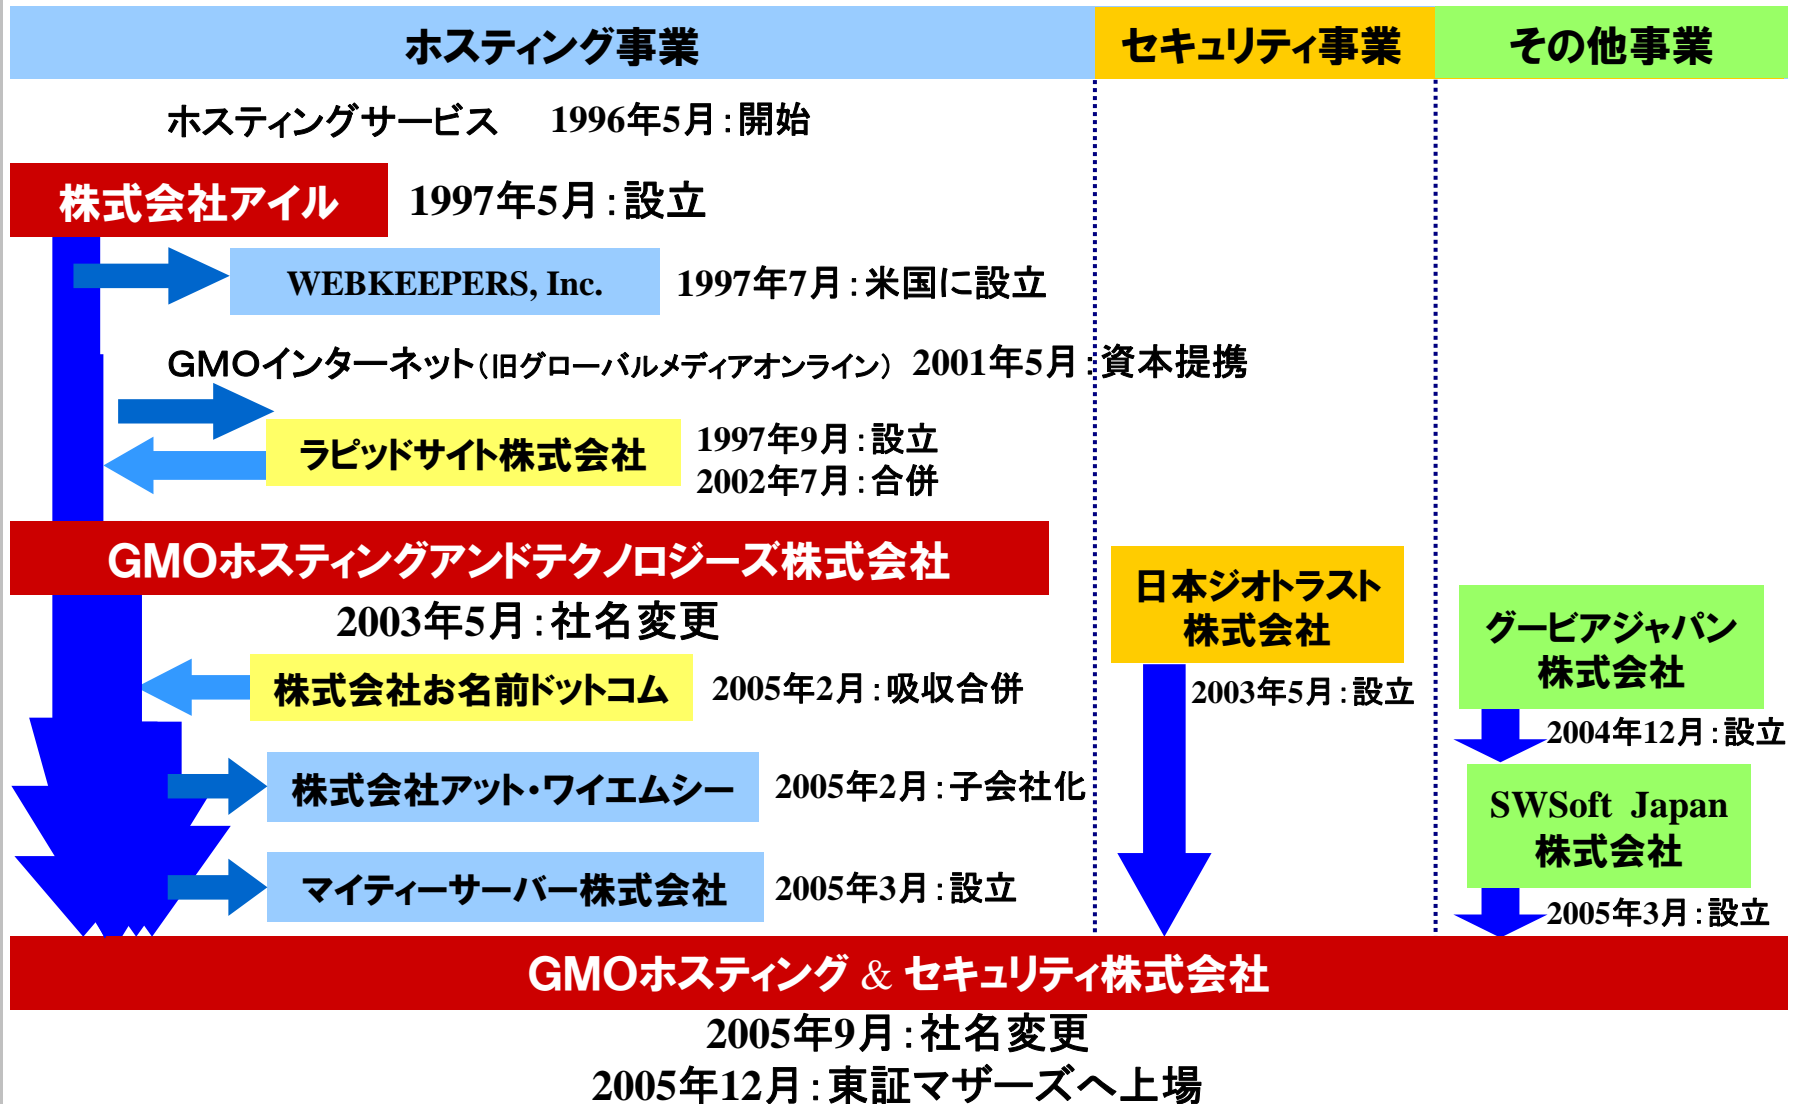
ホスティング事業

セキュリティ事業

その他事業

ホスティングサービス　1996年5月：開始

株式会社アイル　1997年5月：設立

WEBKEEPERS, Inc.　1997年7月：米国に設立

GMOインターネット（旧グローバルメディアオンライン）　2001年5月：資本提携

ラピッドサイト株式会社　1997年9月：設立
2002年7月：合併

GMOホスティングアンドテクノロジーズ株式会社
2003年5月：社名変更

株式会社お名前ドットコム　2005年2月：吸収合併

株式会社アット・ワイエムシー　2005年2月：子会社化

マイティーサーバー株式会社　2005年3月：設立

日本ジオトラスト株式会社
2003年5月：設立

グービアジャパン株式会社
2004年12月：設立

SWSoft Japan株式会社
2005年3月：設立

GMOホスティング & セキュリティ株式会社
2005年9月：社名変更
2005年12月：東証マザーズへ上場